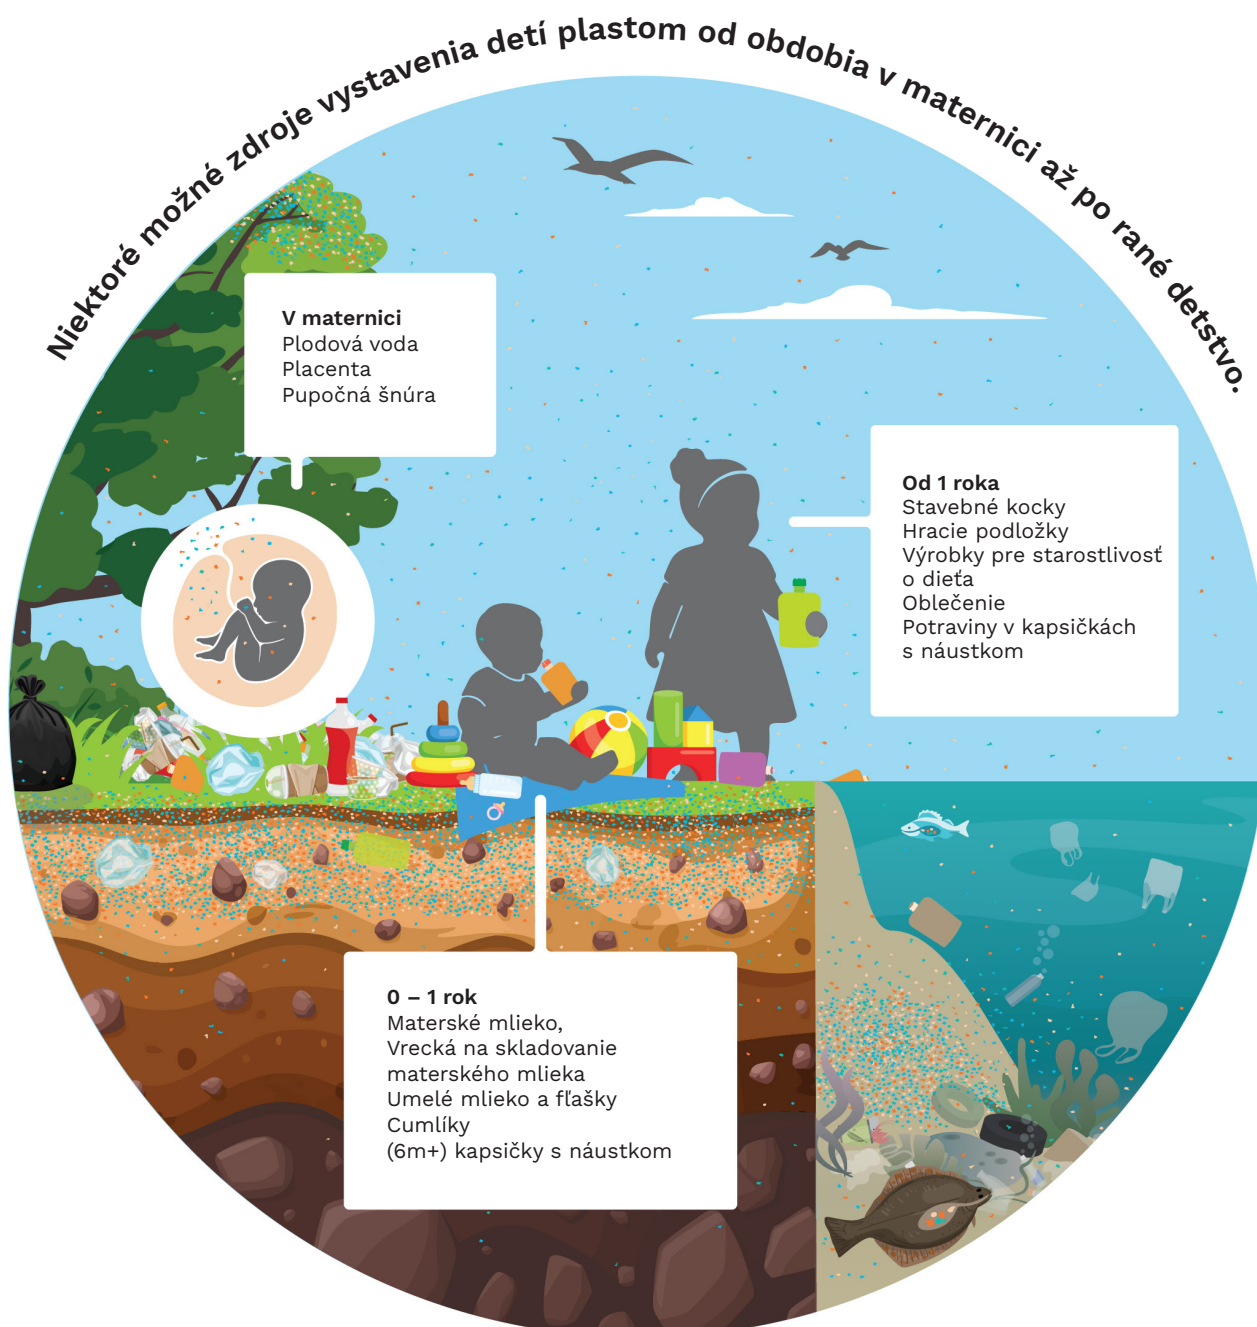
Niektoré možné zdroje vystavenia detí plastom od obdobia v maternici až po rané detstvo.

V maternici
Plodová voda
Placenta
Pupočná šnúra

Od 1 roka
Stavebné kocky
Hracie podložky
Výrobky pre starostlivosť o dieťa
Oblečenie
Potraviny v kapsičkách s náustkom

0 – 1 rok
Materské mlieko,
Vrecká na skladovanie materského mlieka
Umelé mlieko a fľašky
Cumlíky
(6m+) kapsičky s náustkom